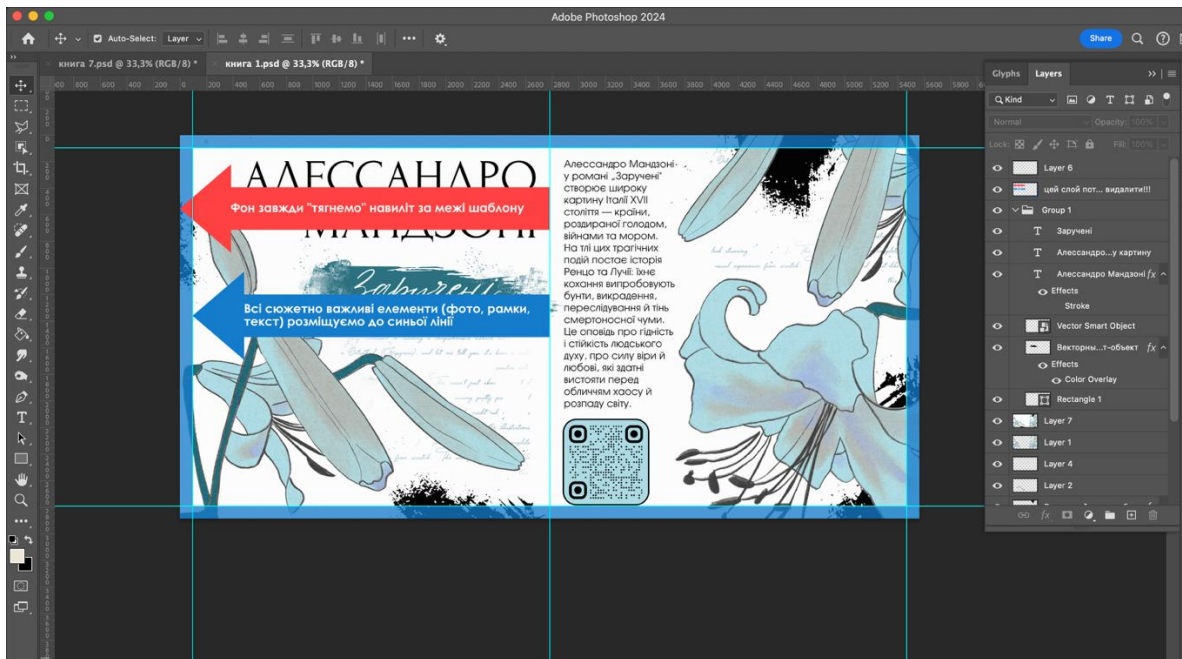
Adobe Photoshop 2024

Auto-Select: Layer

Share

книга 7.psd @ 33,3% (RGB/8) *
книга 1.psd @ 33,3% (RGB/8) *

800 600 400 200 0 200 400 600 800 1000 1200 1400 1600 1800 2000 2200 2400 2600 2800 3000 3200 3400 3600 3800 4000 4200 4400 4600 4800 5000 5200 5400 5600 5800

АЛЕССАНДРО
МАНДЗОНІ

Фон завжди "тягнемо" навиліт за межі шаблону

Заручені

Всі сюжетно важливі елементи (фото, рамки, текст) розміщуємо до синьої лінії

Алессандро Мандзоні у романі „Заручені" створює широку картину Італії XVII століття — країни, роздираної голодом, війнами та мором. На тлі цих трагічних подій постає історія Ренцо та Лучії: їхнє кохання випробовують бунти, викрадення, переслідування й тінь смертоносної чуми. Це оповідь про гідність і стійкість людського духу, про силу віри й любові, які здатні вистояти перед обличчям хаосу й розпаду світу.

Glyphs Layers
Kind
Normal Opacity: 100%
Lock: Fill: 100%
Layer 6
цей слой пот... видалити!!!
Group 1
Заручені
Алессандро...у картину
Алессандро Мандзоні fx
Effects
Stroke
Vector Smart Object
Векторны...т-объект fx
Effects
Color Overlay
Rectangle 1
Layer 7
Layer 1
Layer 4
Layer 2